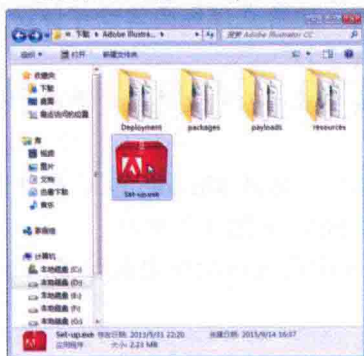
« 下载 » Adobe Illustrat... ▸ | 搜索 Adobe Illustrator CC

组织 ▾ 打开 新建文件夹

收藏夹
下载
桌面
最近访问的位置

库
视频
图片
文档
迅雷下载
音乐

家庭组

计算机
本地磁盘 (C:)
本地磁盘 (D:)
本地磁盘 (E:)
本地磁盘 (F:)
本地磁盘 (G:)

Deployment
packages
payloads
resources
Set-up.exe

Set-up.exe 修改日期: 2015/9/01 22:20 创建日期: 2015/9/14 16:37
应用程序 大小: 2.23 MB